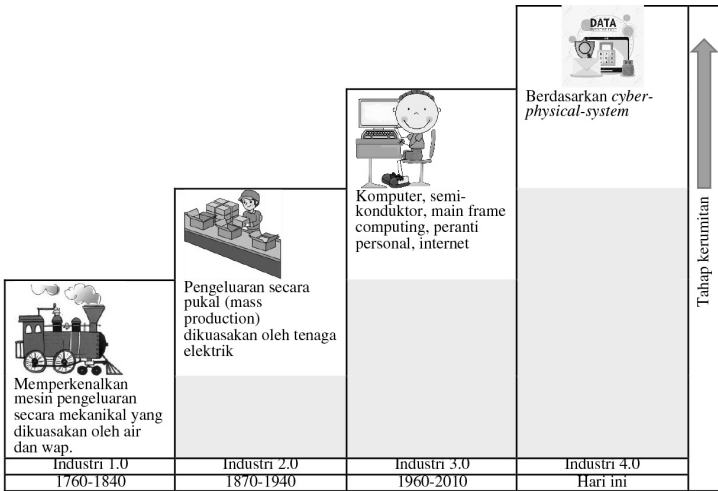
DATA

Berdasarkan *cyber-physical-system*

Tahap kerumitan

Komputer, semikonduktor, main frame computing, peranti personal, internet

Pengeluaran secara pukal (mass production) dikuasakan oleh tenaga elektrik

Memperkenalkan mesin pengeluaran secara mekanikal yang dikuasakan oleh air dan wap.

| Industri 1.0 | Industri 2.0 | Industri 3.0 | Industri 4.0 |
|---|---|---|---|
| 1760-1840 | 1870-1940 | 1960-2010 | Hari ini |